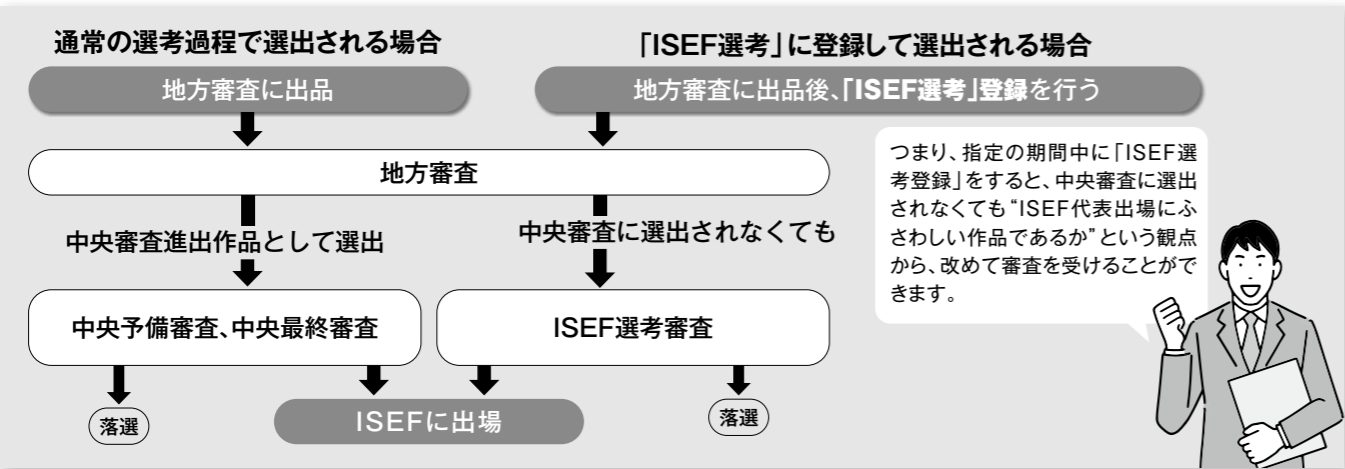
通常の選考過程で選出される場合

「ISEF選考」に登録して選出される場合

地方審査に出品

地方審査に出品後、「ISEF選考」登録を行う

つまり、指定の期間中に「ISEF選考登録」をすると、中央審査に選出されなくても"ISEF代表出場にふさわしい作品であるか"という観点から、改めて審査を受けることができます。

地方審査

中央審査進出作品として選出

中央審査に選出されなくても

中央予備審査、中央最終審査

ISEF選考審査

落選

ISEFに出場

落選